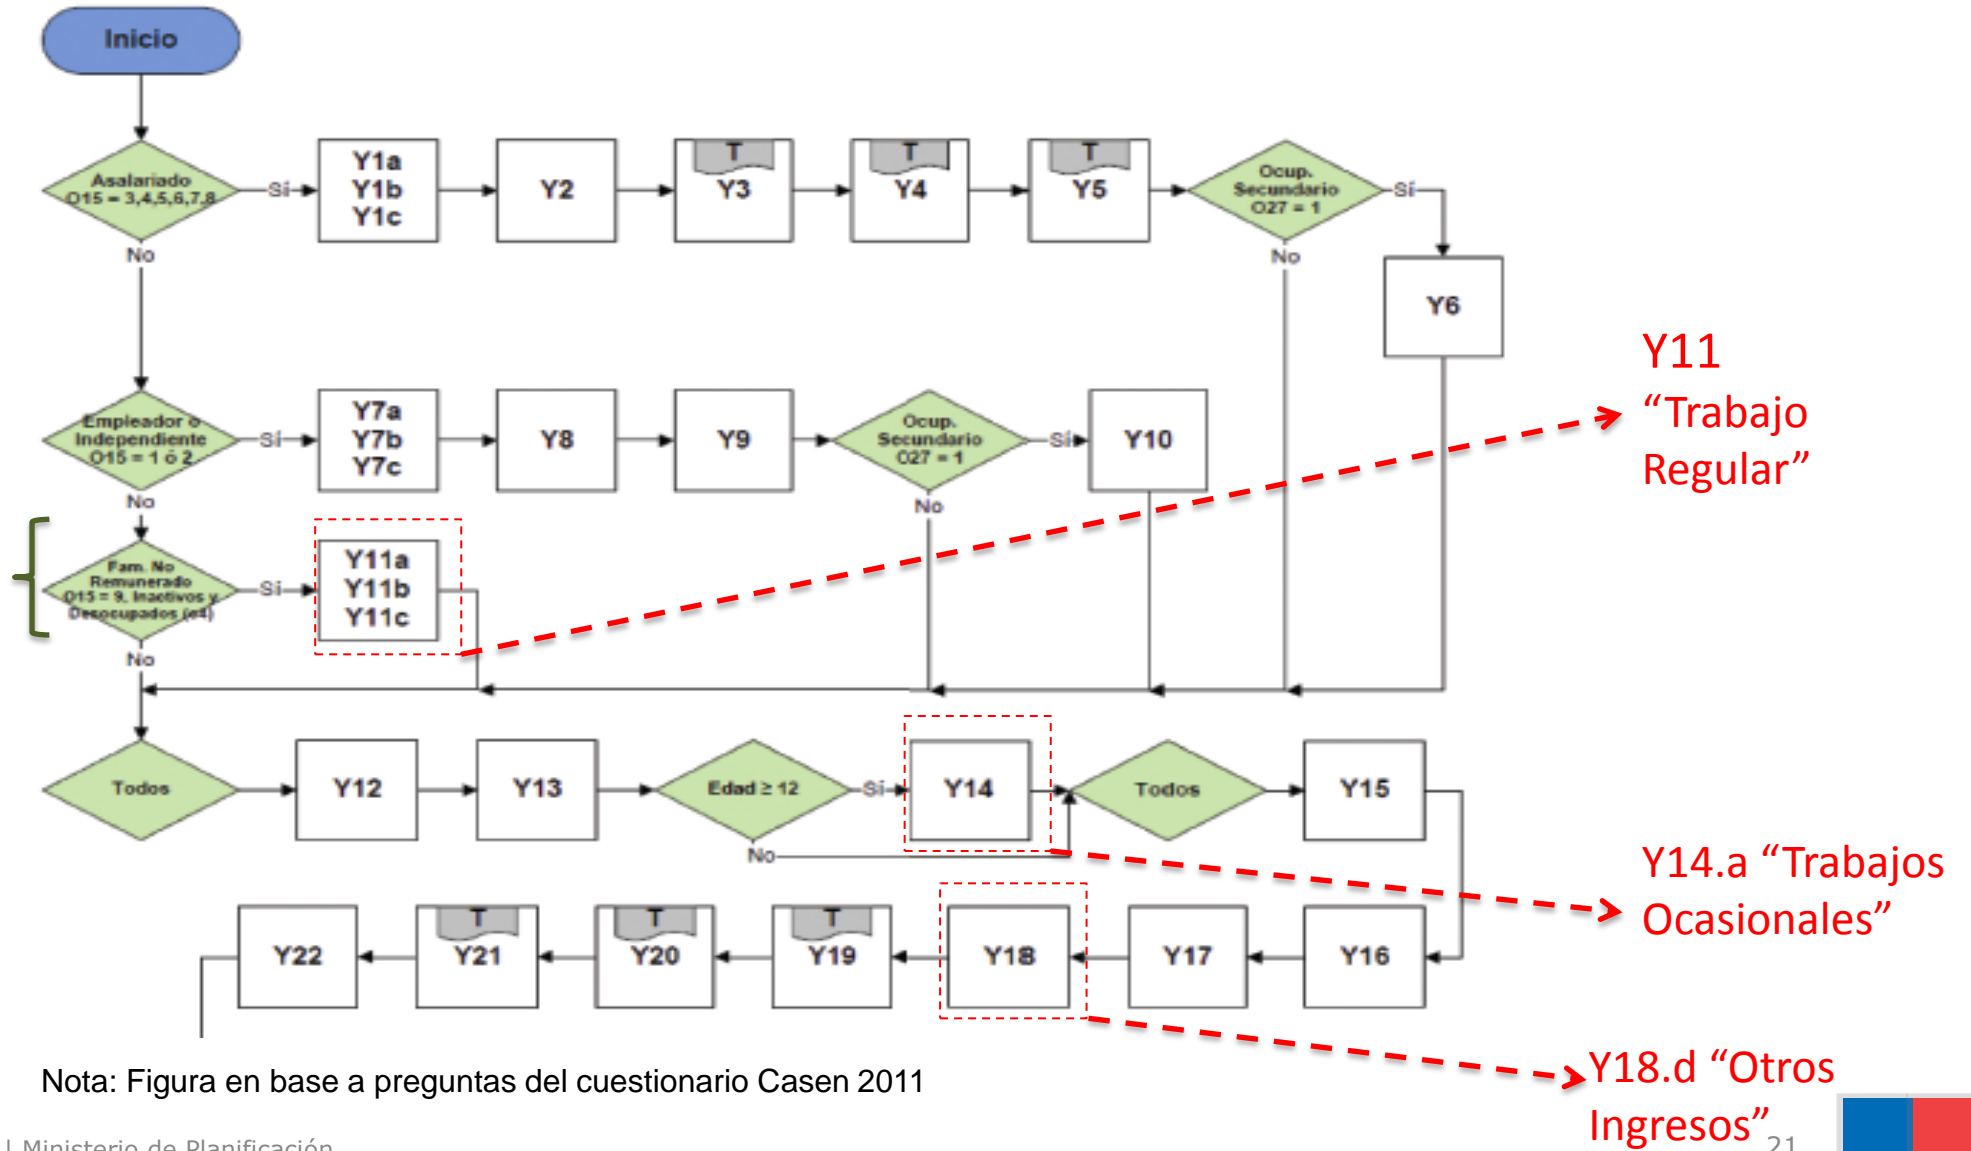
Inicio

Asalariado O15 = 3,4,5,6,7,8

Si

Y1a
Y1b
Y1c

Y2

T
Y3

T
Y4

T
Y5

Ocup. Secundario O27 = 1

Si

No

Y6

No

Empleador o Independiente O15 = 1 ó 2

Si

Y7a
Y7b
Y7c

Y8

Y9

Ocup. Secundario O27 = 1

Si

Y10

No

No

Fam. No Remunerado O15 = 9, Inactivos y Desocupados (e4)

Si

Y11a
Y11b
Y11c

No

Y11
“Trabajo Regular”

Todos

Y12

Y13

Edad ≥ 12

Si

Y14

No

Todos

Y15

Y14.a “Trabajos Ocasionales”

Y22

T
Y21

T
Y20

T
Y19

Y18

Y17

Y16

Y18.d “Otros Ingresos”

Nota: Figura en base a preguntas del cuestionario Casen 2011

| Ministerio de Planificación

21